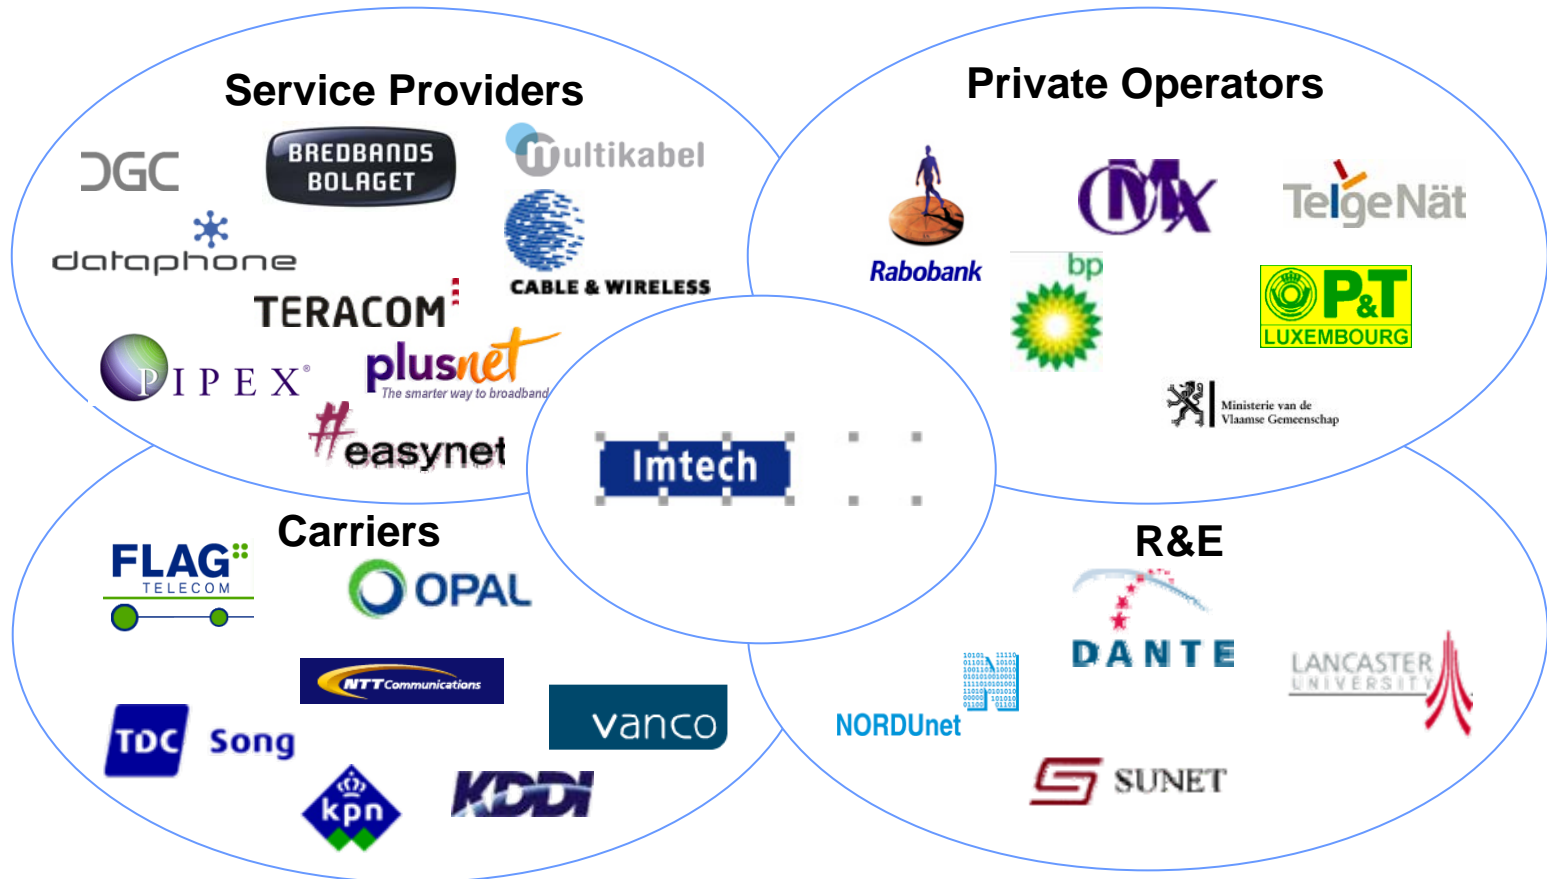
Service Providers

DGC

BREDBANDS BOLAGET

multikabel

dataphone

CABLE & WIRELESS

TERACOM

PIPEX

plusnet
The smarter way to broadband

easynet

Private Operators

Rabobank

MX

TelgeNät

bp

P&T LUXEMBOURG

Ministerie van de Vlaamse Gemeenschap

Imtech

Carriers

FLAG TELECOM

OPAL

NTT Communications

vanco

TDC Song

kpn

KDDI

R&E

DANTE

LANCASTER UNIVERSITY

NORDUnet

SUNET